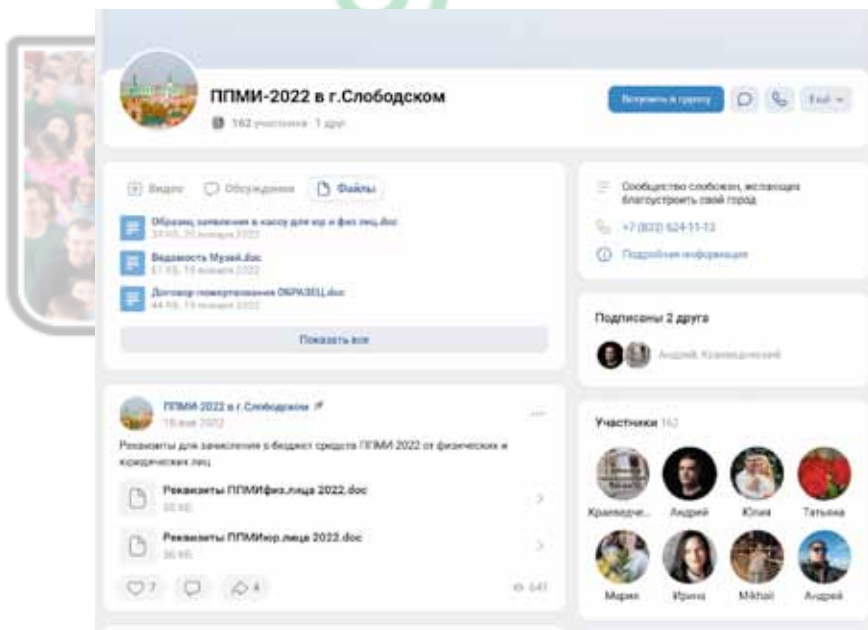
ППМИ-2022 в г.Слободском

162 участника · 1 друг

Вступить в группу

Ещё

Видео

Обсуждения

Файлы

Образец заявления в кассу для юр и физ лиц.doc
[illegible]

Ведомость Музей.doc
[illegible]

Договор пожертвования ОБРАЗЕЦ.doc
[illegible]

Показать все

Сообщество слобожан, желающих благоустроить свой город

+7 (833) 624-11-13

Подробная информация

Подписаны 2 друга

Андрей, Краеведческий

ППМИ-2022 в г.Слободском

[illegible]

Реквизиты для зачисления в бюджет средств ППМИ 2022 от физических и юридических лиц

Реквизиты ППМИфиз.лица 2022.doc
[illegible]

Реквизиты ППМИюр.лица 2022.doc
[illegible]

7

4

641

Участники 162

Краеведче...

Андрей

Юлия

Татьяна

Мария

Ирина

Mikhail

Андрей